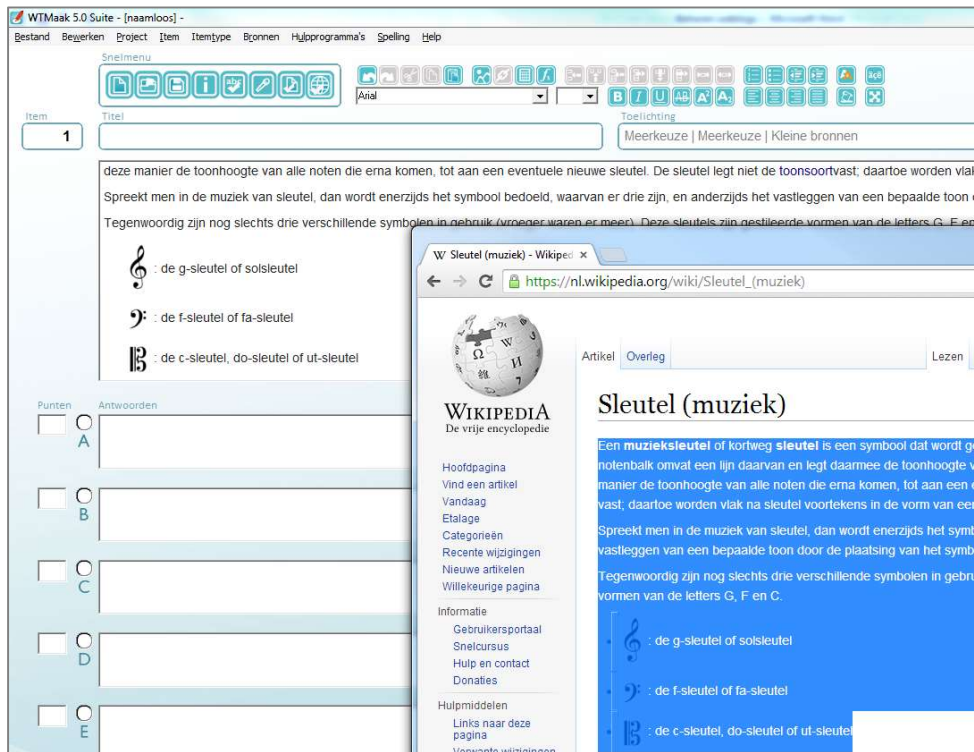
WTMaak 5.0 Suite - [naamloos] -

Bestand Bewerken Project Item Itemtype Bronnen Hulpprogramma's Spelling Help

Snelmenu

Arial

Item

1

Titel

Toelichting

Meerkeuze | Meerkeuze | Kleine bronnen

deze manier de toonhoogte van alle noten die erna komen, tot aan een eventuele nieuwe sleutel. De sleutel legt niet de toonsoortvast; daartoe worden vla

Spreekt men in de muziek van sleutel, dan wordt enerzijds het symbool bedoeld, waarvan er drie zijn, en anderzijds het vastleggen van een bepaalde toon

Tegenwoordig zijn nog slechts drie verschillende symbolen in gebruik (vroeger waren er meer). Deze sleutels zijn gestileerde vormen van de letters G, F en

: de g-sleutel of solsleutel

: de f-sleutel of fa-sleutel

: de c-sleutel, do-sleutel of ut-sleutel

Punten Antwoorden

A

B

C

D

E

W Sleutel (muziek) - Wikiped ×

https://nl.wikipedia.org/wiki/Sleutel_(muziek)

WIKIPEDIA
De vrije encyclopedie

Hoofdpagina
Vind een artikel
Vandaag
Etalage
Categorieën
Recente wijzigingen
Nieuwe artikelen
Willekeurige pagina

Informatie
Gebruikersportaal
Snelcursus
Hulp en contact
Donaties

Hulpmiddelen
Links naar deze pagina
Verwante wijzigingen

Artikel Overleg

Lezen

Sleutel (muziek)

Een muzieksleutel of kortweg sleutel is een symbool dat wordt g notenbalk omvat een lijn daarvan en legt daarmee de toonhoogte v manier de toonhoogte van alle noten die erna komen, tot aan een vast; daartoe worden vlak na sleutel voortekens in de vorm van ee

Spreekt men in de muziek van sleutel, dan wordt enerzijds het symb vastleggen van een bepaalde toon door de plaatsing van het symb

Tegenwoordig zijn nog slechts drie verschillende symbolen in gebru vormen van de letters G, F en C.

: de g-sleutel of solsleutel

: de f-sleutel of fa-sleutel

: de c-sleutel, do-sleutel of ut-sleutel